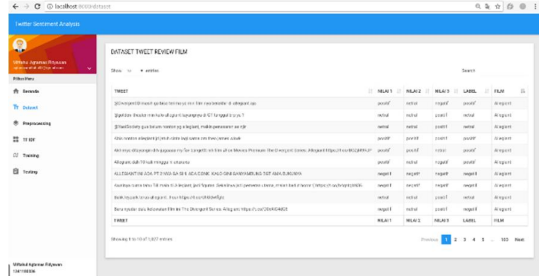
localhost/skripsi/dataset

Twitter Sentiment Analysis

Miftahul Agtamas Fitriyanan

Beranda

Dataset

Preprocessing

TF IDF

Training

Testing

DATASET TWEET REVIEW FILM

Show 10 entries

Search:

| TWEET | NILAI 1 | NILAI 2 | NILAI 3 | LABEL | FILM |
|---|---|---|---|---|---|
| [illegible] | positif | netral | positif | positif | Aruganti |
| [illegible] | netral | netral | positif | netral | Aruganti |
| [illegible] | positif | netral | positif | positif | Aruganti |
| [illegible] | positif | netral | positif | positif | Aruganti |
| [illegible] | positif | positif | netral | positif | Aruganti |
| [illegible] | positif | netral | positif | positif | Aruganti |
| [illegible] | negatif | netral | negatif | negatif | Aruganti |
| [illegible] | negatif | netral | negatif | negatif | Aruganti |
| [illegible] | netral | netral | positif | netral | Aruganti |
| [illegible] | positif | netral | positif | positif | Aruganti |
| TWEET | NILAI 1 | NILAI 2 | NILAI 3 | LABEL | FILM |

Showing 1 to 10 of 1,021 entries

Previous 1 2 3 4 5 ... 103 Next

Miftahul Agtamas Fitriyanan
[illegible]